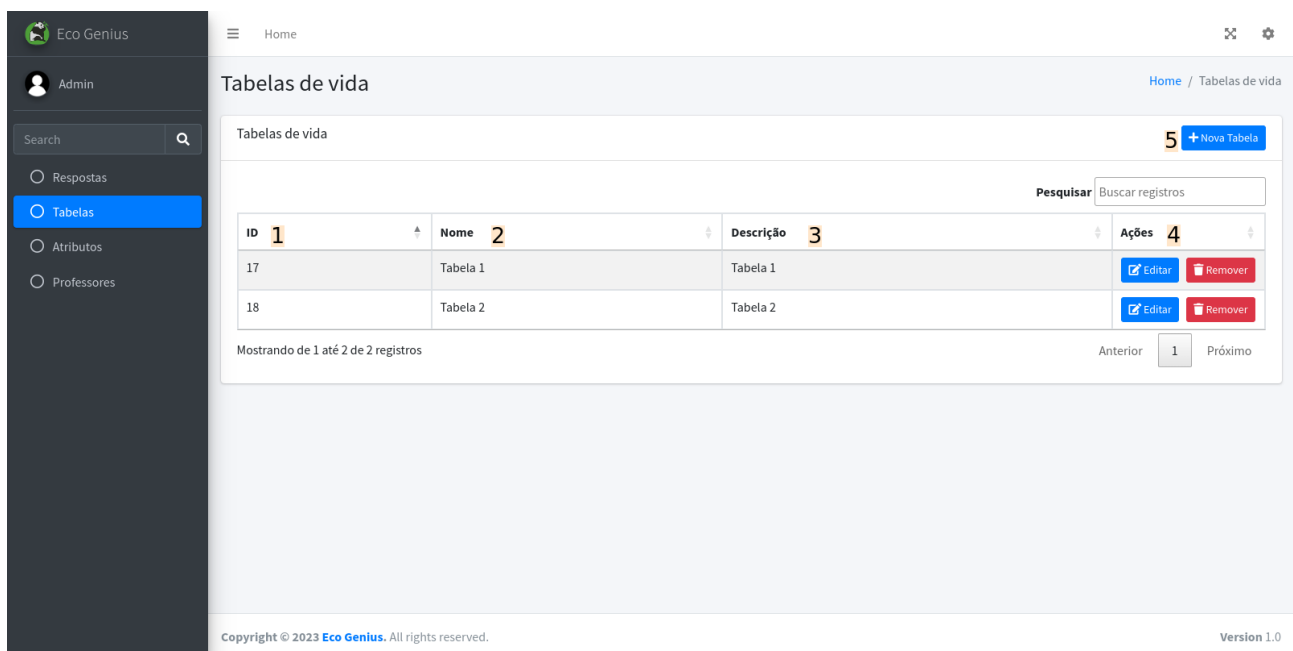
Eco Genius

Admin

Search

Respostas

Tabelas

Atributos

Professores

Home

Tabelas de vida

Home / Tabelas de vida

Tabelas de vida

5 + Nova Tabela

Pesquisar Buscar registros

| ID 1 | Nome 2 | Descrição 3 | Ações 4 |
|---|---|---|---|
| 17 | Tabela 1 | Tabela 1 | Editar Remover |
| 18 | Tabela 2 | Tabela 2 | Editar Remover |

Mostrando de 1 até 2 de 2 registros

Anterior 1 Próximo

Copyright © 2023 Eco Genius. All rights reserved.

Version 1.0